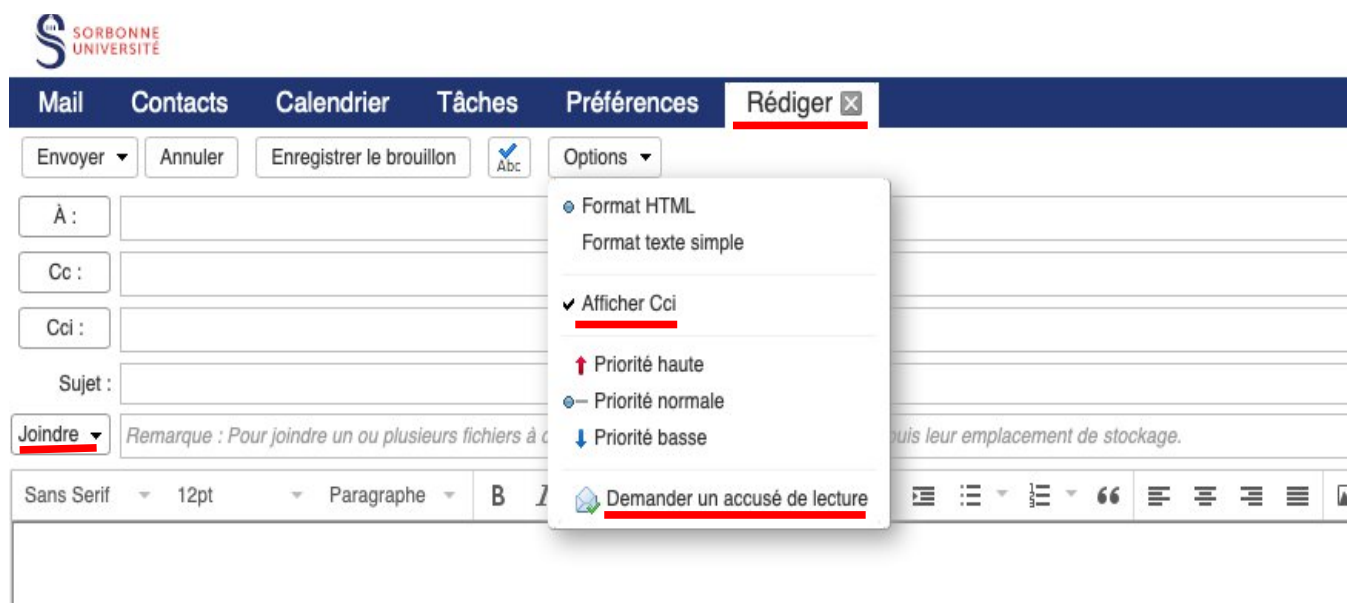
SORBONNE UNIVERSITÉ

Mail Contacts Calendrier Tâches Préférences Rédiger

Envoyer Annuler Enregistrer le brouillon Abc Options

À :

Cc :

Cci :

Sujet :

Joindre

Remarque : Pour joindre un ou plusieurs fichiers à c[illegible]puis leur emplacement de stockage.

Sans Serif 12pt Paragraphe B I

Format HTML
Format texte simple

Afficher Cci

Priorité haute
Priorité normale
Priorité basse

Demander un accusé de lecture